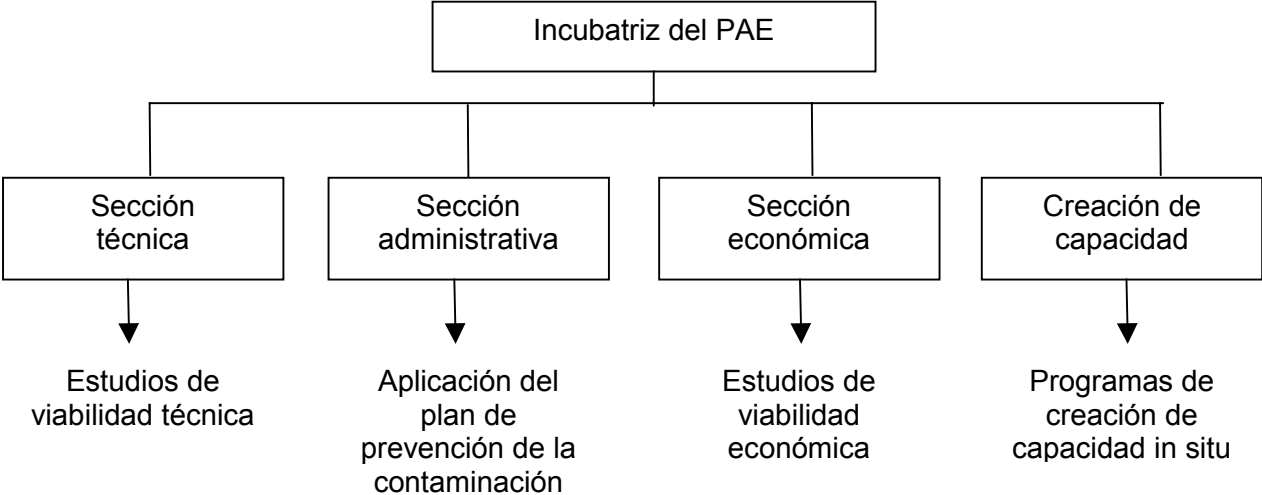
Incubatriz del PAE

Sección técnica

Sección administrativa

Sección económica

Creación de capacidad

Estudios de viabilidad técnica

Aplicación del plan de prevención de la contaminación

Estudios de viabilidad económica

Programas de creación de capacidad in situ